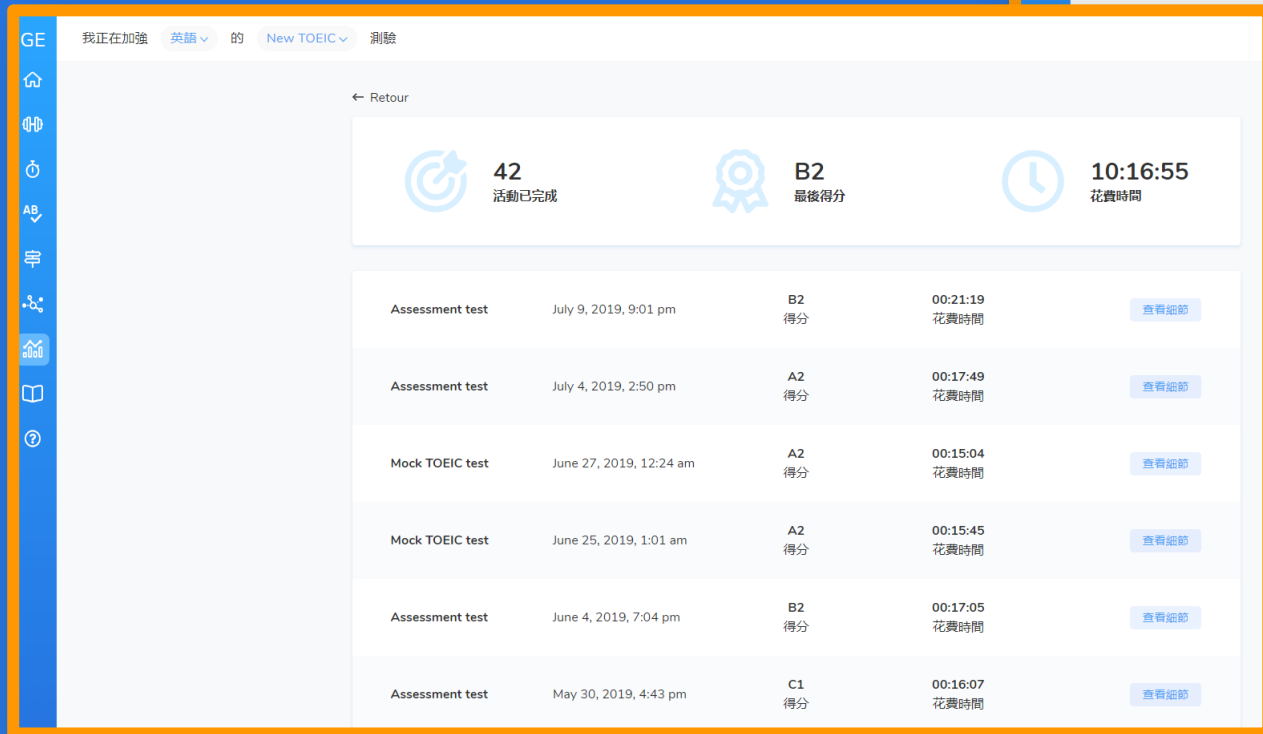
GE

AB

我正在加強 英語 的 New TOEIC 測驗

← Retour

42
活動已完成

B2
最後得分

10:16:55
花費時間

| Assessment test | July 9, 2019, 9:01 pm | B2 得分 | 00:21:19 花費時間 | 查看細節 |
|---|---|---|---|---|
| Assessment test | July 4, 2019, 2:50 pm | A2 得分 | 00:17:49 花費時間 | 查看細節 |
| Mock TOEIC test | June 27, 2019, 12:24 am | A2 得分 | 00:15:04 花費時間 | 查看細節 |
| Mock TOEIC test | June 25, 2019, 1:01 am | A2 得分 | 00:15:45 花費時間 | 查看細節 |
| Assessment test | June 4, 2019, 7:04 pm | B2 得分 | 00:17:05 花費時間 | 查看細節 |
| Assessment test | May 30, 2019, 4:43 pm | C1 得分 | 00:16:07 花費時間 | 查看細節 |